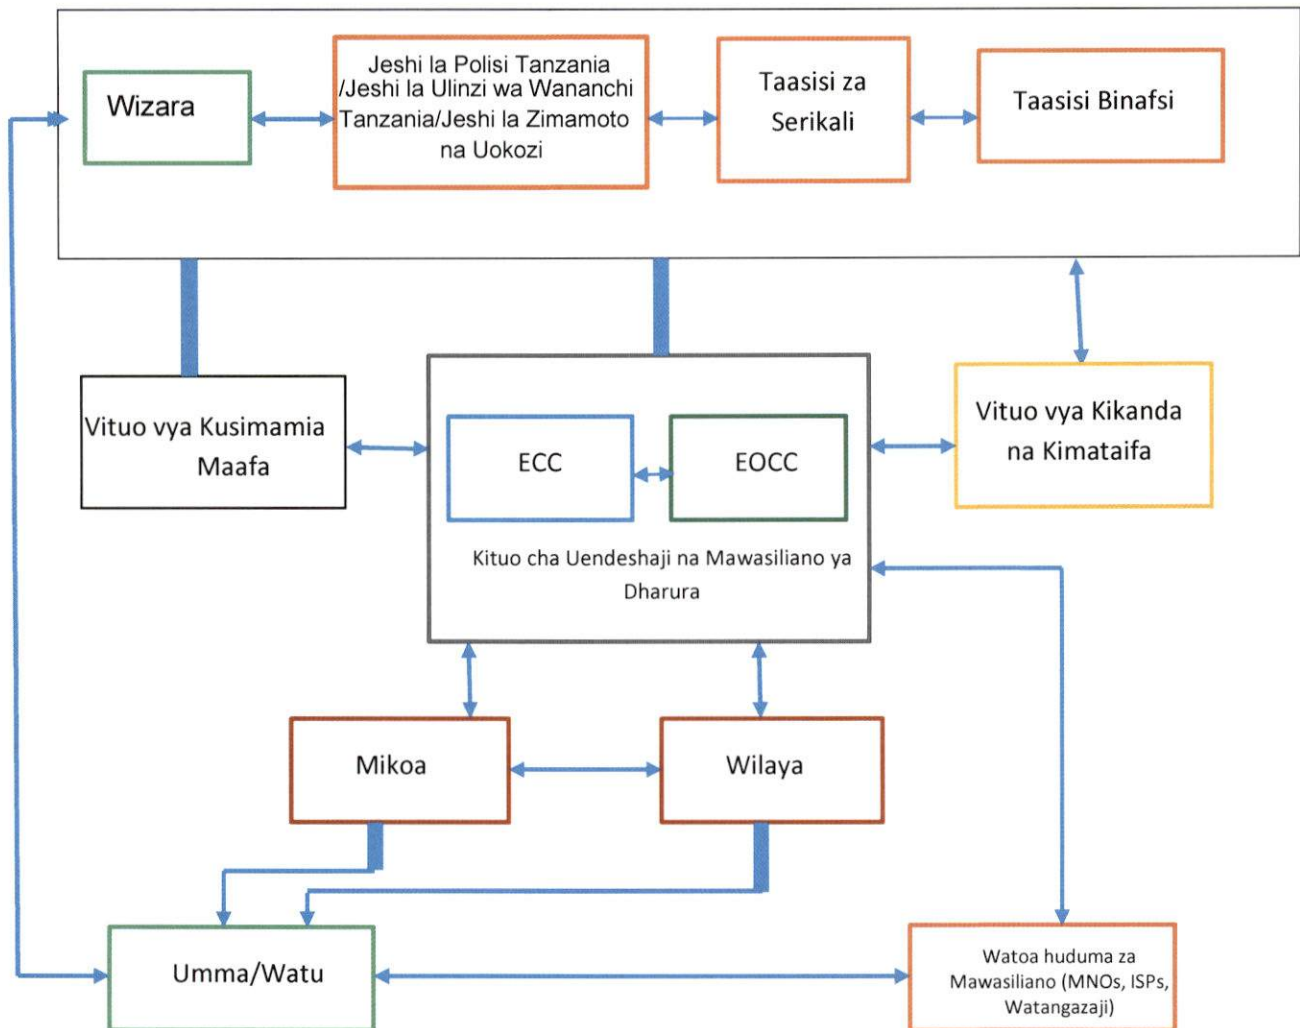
Wizara

Jeshi la Polisi Tanzania /Jeshi la Ulinzi wa Wananchi Tanzania/Jeshi la Zimamoto na Uokozi

Taasisi za Serikali

Taasisi Binafsi

Vituo vya Kusimamia Maafa

ECC

EOCC

Kituo cha Uendeshaji na Mawasiliano ya Dharura

Vituo vya Kikanda na Kimataifa

Mikoa

Wilaya

Umma/Watu

Watoa huduma za Mawasiliano (MNOs, ISPs, Watangazaji)